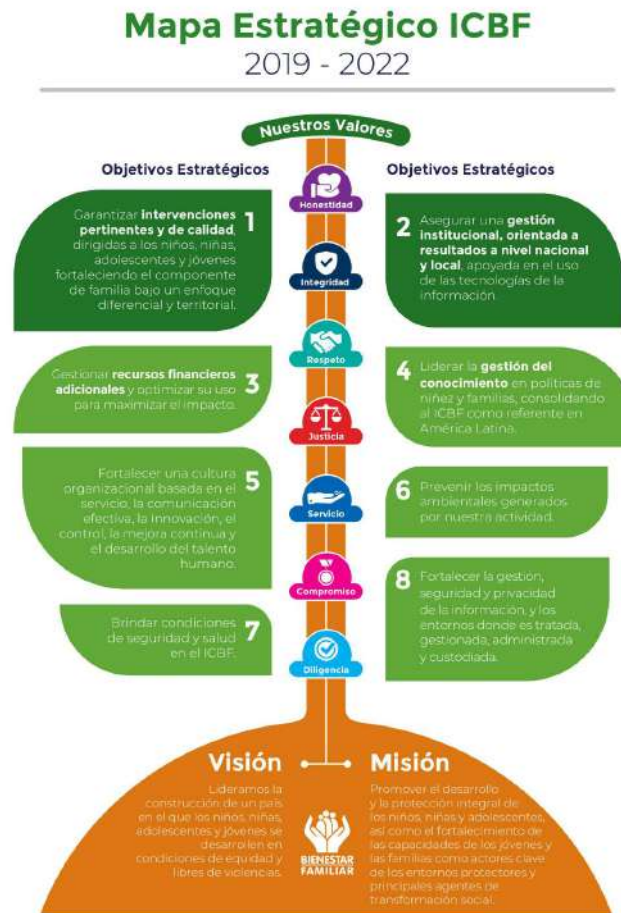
Mapa Estratégico ICBF
2019 - 2022

Nuestros Valores

Objetivos Estratégicos

Objetivos Estratégicos

Honestidad

1 Garantizar intervenciones pertinentes y de calidad, dirigidas a los niños, niñas, adolescentes y jóvenes fortaleciendo el componente de familia bajo un enfoque diferencial y territorial.

Integridad

2 Asegurar una gestión institucional, orientada a resultados a nivel nacional y local, apoyada en el uso de las tecnologías de la información.

Respeto

3 Gestionar recursos financieros adicionales y optimizar su uso para maximizar el impacto.

Justicia

4 Liderar la gestión del conocimiento en políticas de niñez y familias, consolidando al ICBF como referente en América Latina.

5 Fortalecer una cultura organizacional basada en el servicio, la comunicación efectiva, la innovación, el control, la mejora continua y el desarrollo del talento humano.

Servicio

6 Prevenir los impactos ambientales generados por nuestra actividad.

Compromiso

7 Brindar condiciones de seguridad y salud en el ICBF.

8 Fortalecer la gestion, seguridad y privacidad de la información, y los entornos donde es tratada, gestionada, administrada y custodiada.

Diligencia

Visión

Lideramos la construcción de un país en el que los niños, niñas, adolescentes y jóvenes se desarrollen en condiciones de equidad y libres de violencias.

BIENESTAR FAMILIAR

Misión

Promover el desarrollo y la protección integral de los niños, niñas y adolescentes, así como el fortalecimiento de las capacidades de los jóvenes y las familias como actores clave de los entornos protectores y principales agentes de transformación social.